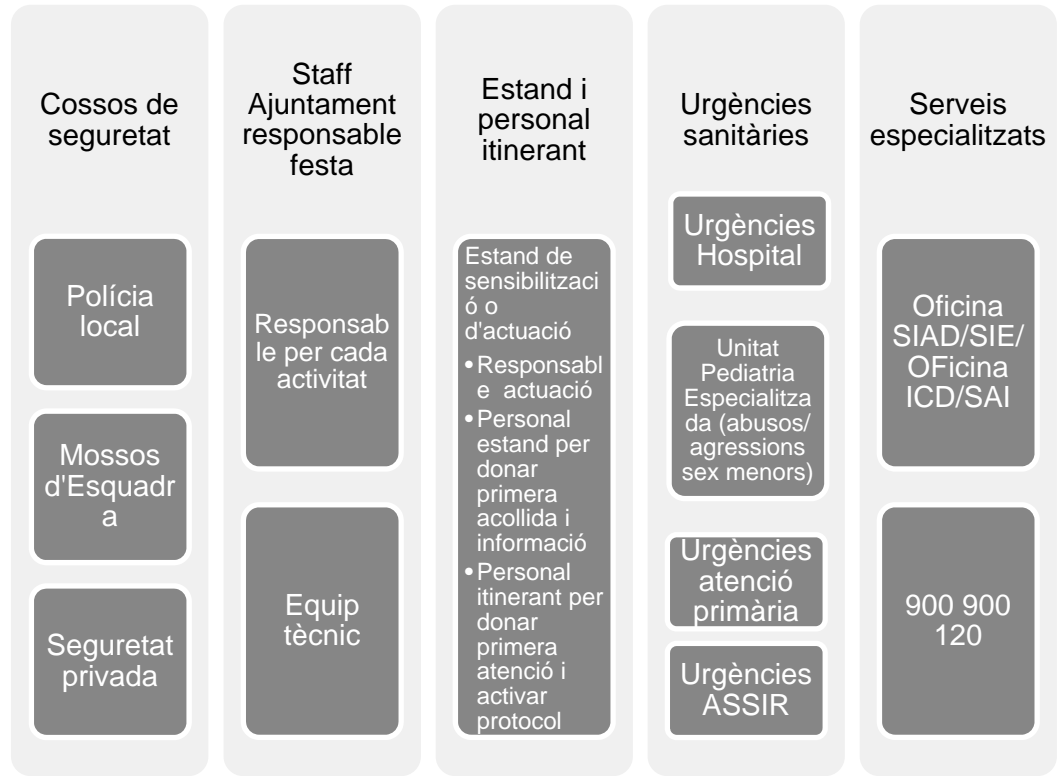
Cossos de seguretat

Polícia local

Mossos d'Esquadra

Seguretat privada

Staff Ajuntament responsable festa

Responsable per cada activitat

Equip tècnic

Estand i personal itinerant

Estand de sensibilització o d'actuació
• Responsable actuació
• Personal estand per donar primera acollida i informació
• Personal itinerant per donar primera atenció i activar protocol

Urgències sanitàries

Urgències Hospital

Unitat Pediatria Especialitzada (abusos/ agressions sex menors)

Urgències atenció primària

Urgències ASSIR

Serveis especialitzats

Oficina SIAD/SIE/ OFicina ICD/SAI

900 900 120